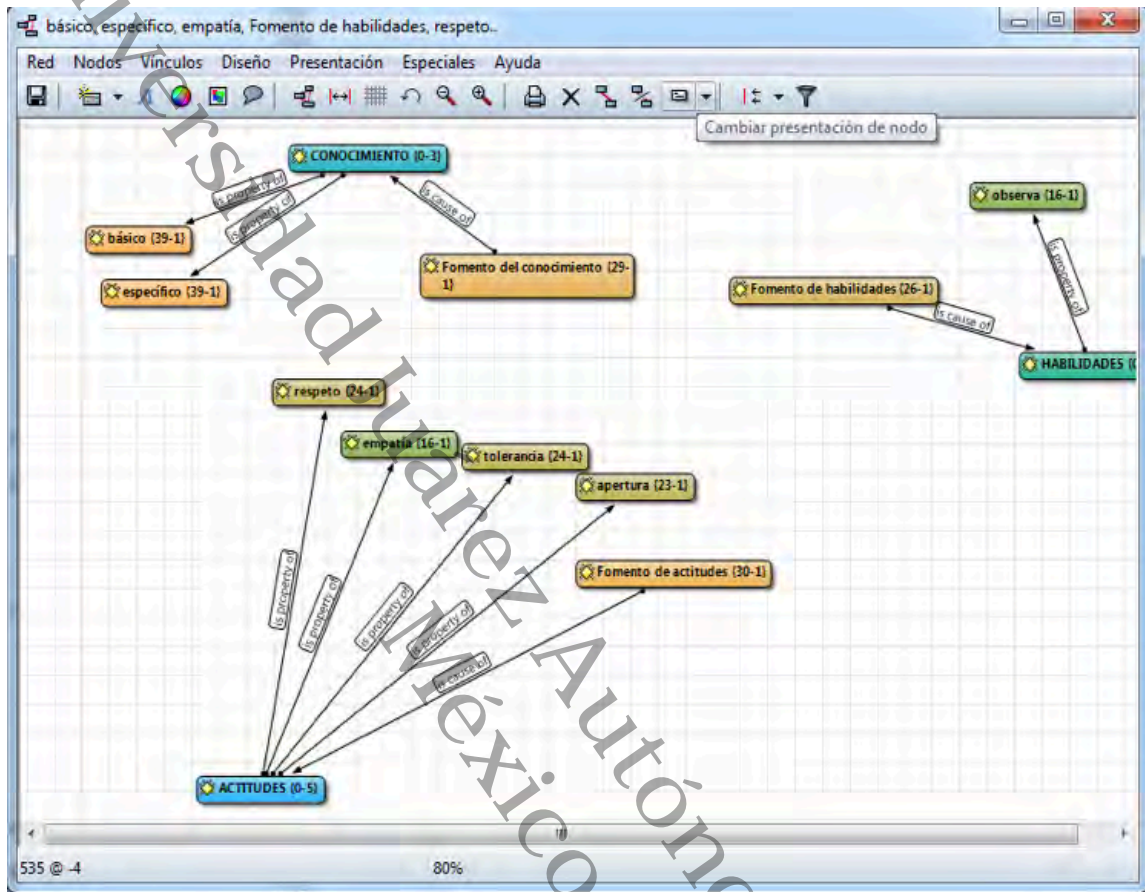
básico, específico, empatía, Fomento de habilidades, respeto...

Red Nodos Vínculos Diseño Presentación Especiales Ayuda

Cambiar presentación de nodo

CONOCIMIENTO (0-3)

is property of

is property of

is cause of

básico (39-1)

específico (39-1)

Fomento del conocimiento (29-1)

observa (16-1)

is property of

Fomento de habilidades (26-1)

is cause of

HABILIDADES (

respeto (24-1)

empatía (16-1)

tolerancia (24-1)

apertura (23-1)

Fomento de actitudes (30-1)

is property of

is property of

is property of

is property of

is cause of

ACTITUDES (0-5)

Universidad Juárez Autónoma México

535 @ -4

80%